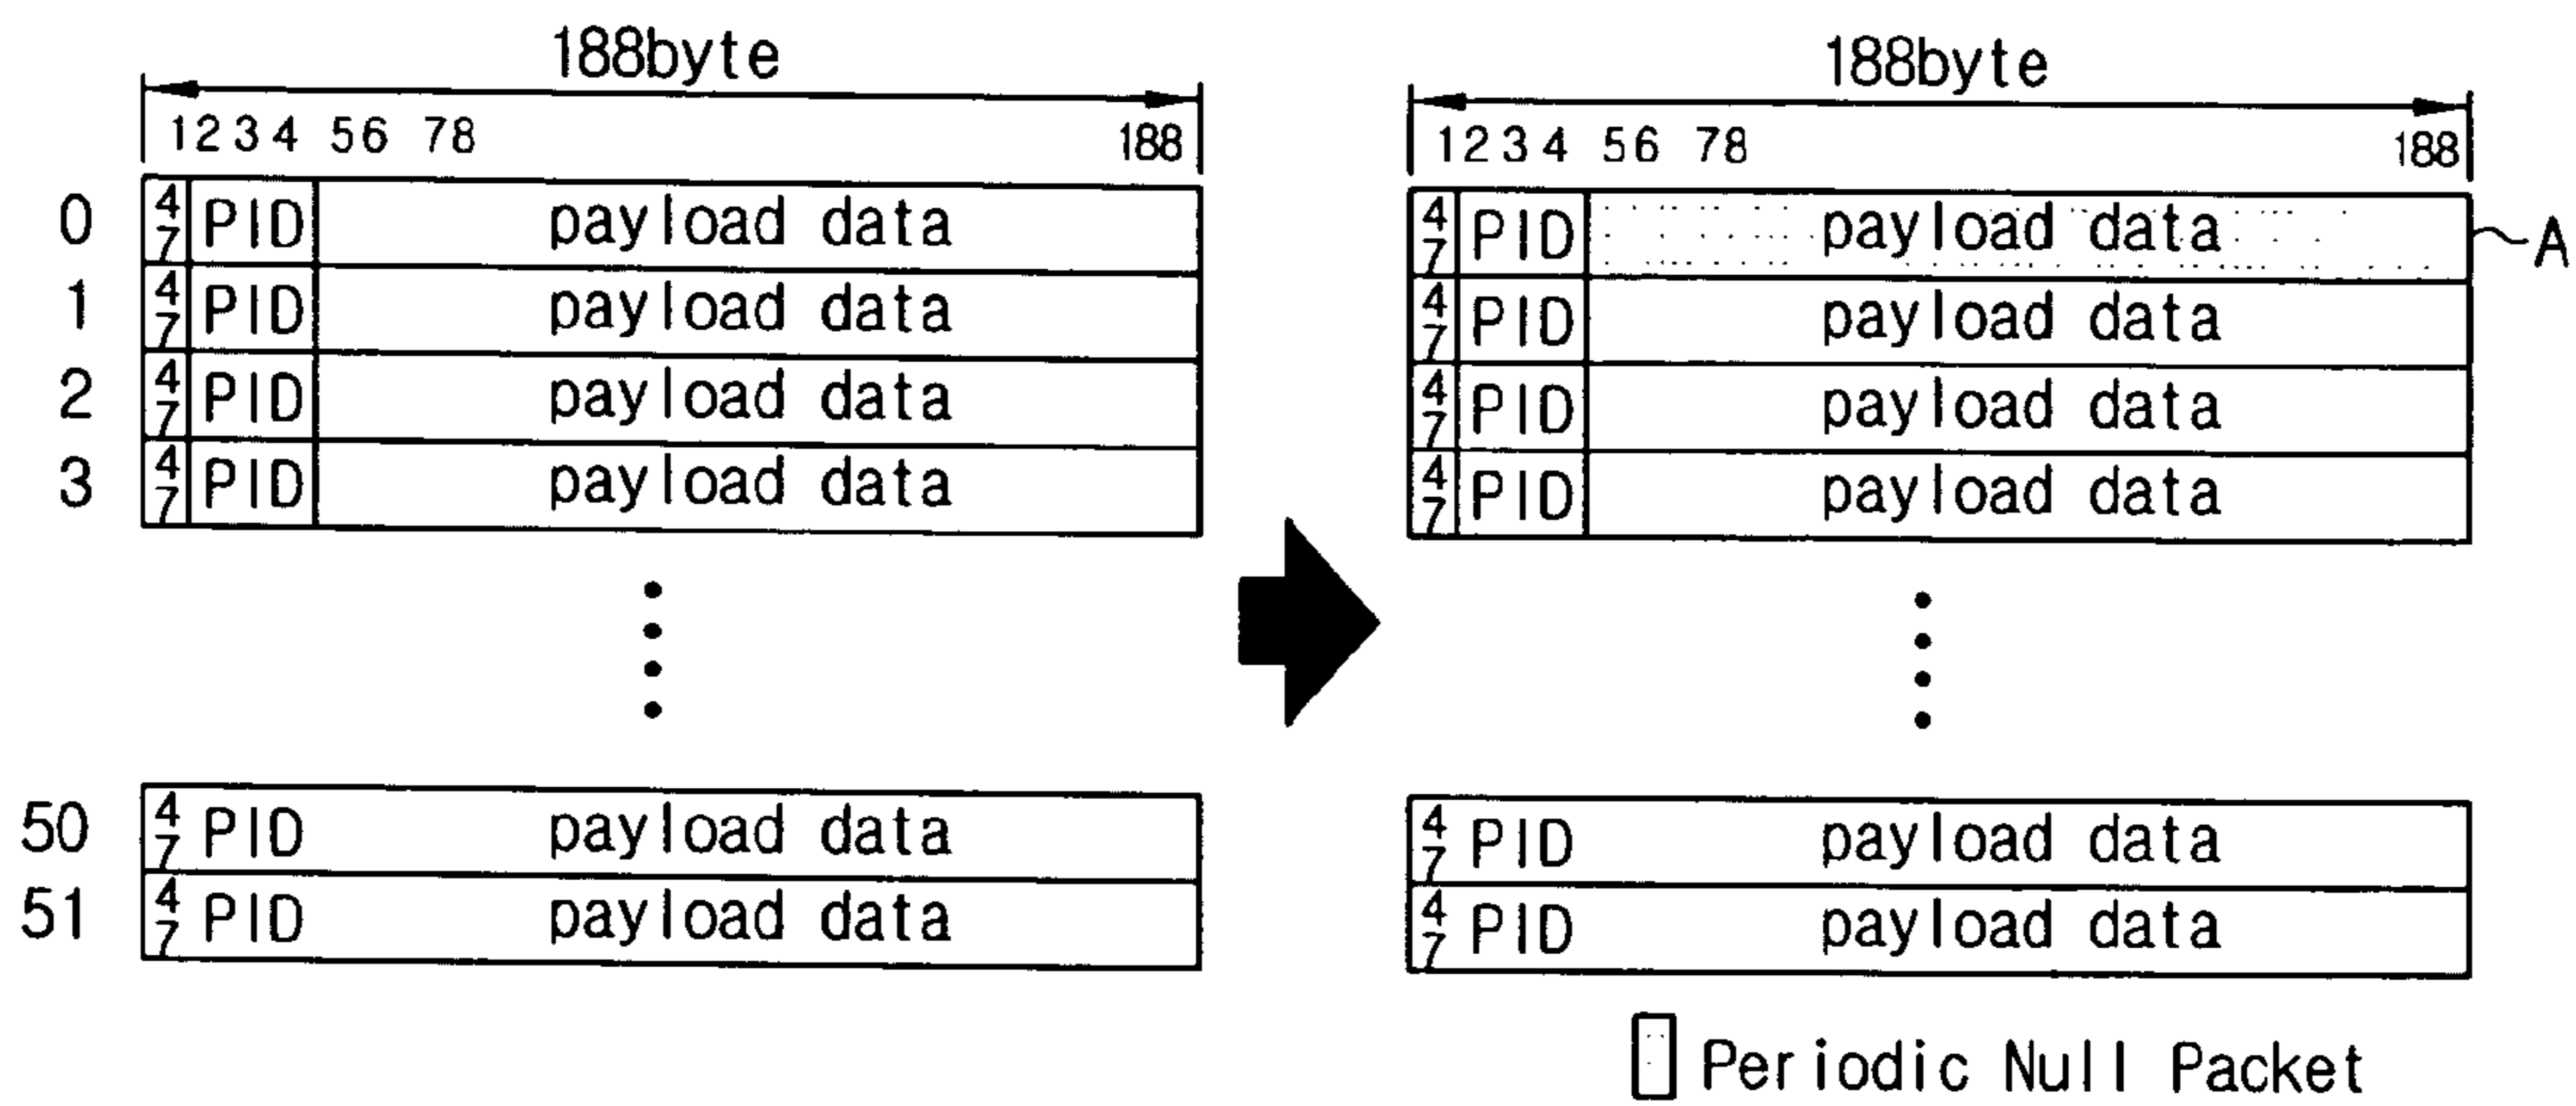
188byte

1 2 3 4 5 6 7 8 188

0 4 7 PID payload data
1 4 7 PID payload data
2 4 7 PID payload data
3 4 7 PID payload data

50 4 7 PID payload data
51 4 7 PID payload data

188byte

1 2 3 4 5 6 7 8 188

4 7 PID payload data A
4 7 PID payload data
4 7 PID payload data
4 7 PID payload data

4 7 PID payload data
4 7 PID payload data

Periodic Null Packet